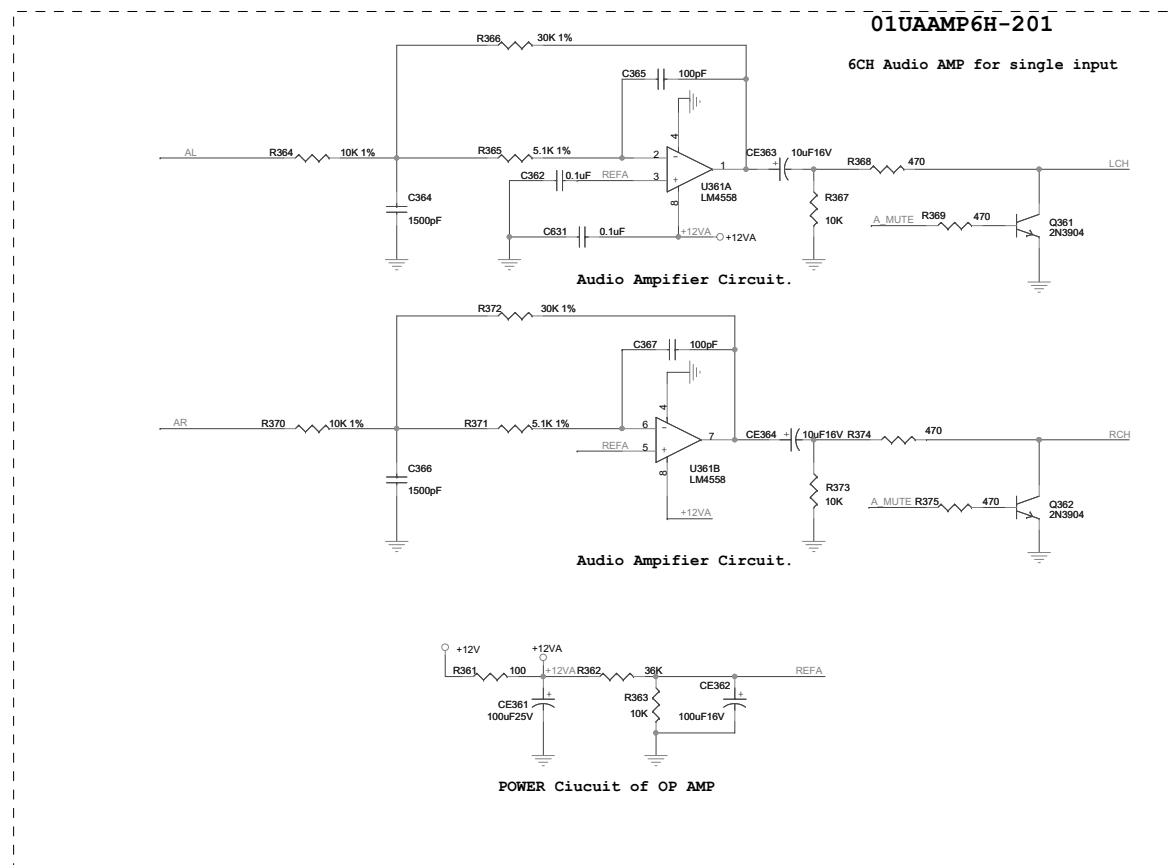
01UAAMP6H-201

6CH Audio AMP for single input

R366 30K 1%

C365 100pF

AL R364 10K 1% R365 5.1K 1% 2 - 4 1 CE363 10uF16V R368 470 LCH

C362 0.1uF REFA 3 + U361A LM4558

C364 1500pF

8 + R367 10K

A_MUTE R369 470 Q361 2N3904

C631 0.1uF +12VA +12VA

Audio Ampifier Circuit.

R372 30K 1%

C367 100pF

AR R370 10K 1% R371 5.1K 1% 6 - 4 7 CE364 + 10uF16V R374 470 RCH

REFA 5 + U361B LM4558

C366 1500pF

8 R373 10K

+12VA

A_MUTE R375 470 Q362 2N3904

Audio Ampifier Circuit.

+12V +12VA

R361 100 +12VA R362 36K REFA

CE361 100uF25V + R363 10K CE362 + 100uF16V

POWER Ciucuit of OP AMP